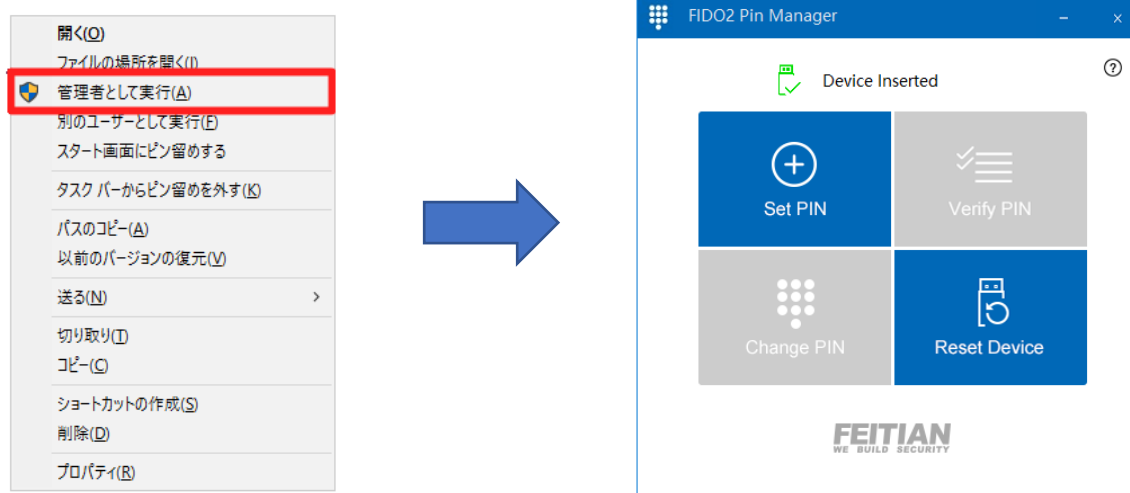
開く(O)
ファイルの場所を開く(I)
管理者として実行(A)
別のユーザーとして実行(F)
スタート画面にピン留めする
タスク バーからピン留めを外す(K)
パスのコピー(A)
以前のバージョンの復元(V)
送る(N)
切り取り(T)
コピー(C)
ショートカットの作成(S)
削除(D)
プロパティ(R)

FIDO2 Pin Manager
Device Inserted
?
Set PIN
Verify PIN
Change PIN
Reset Device
FEITIAN
WE BUILD SECURITY